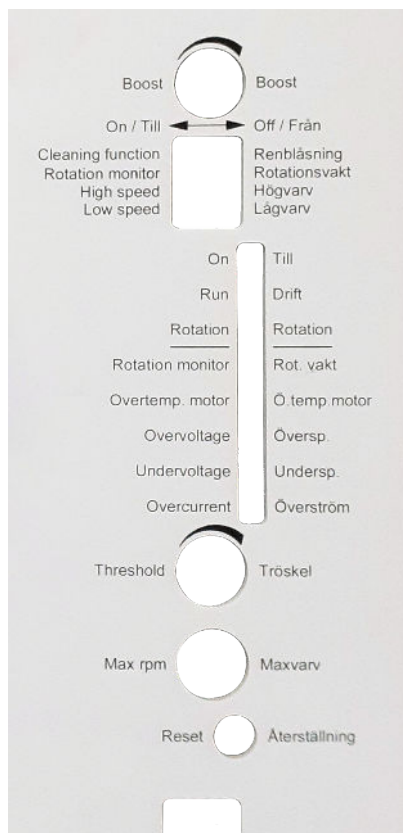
Boost Boost

On / Till Off / Från

Cleaning function
Rotation monitor
High speed
Low speed

Renblåsning
Rotationsvakt
Högvarv
Lågvarv

On Till
Run Drift
Rotation Rotation
Rotation monitor Rot. vakt
Overtemp. motor Ö.temp.motor
Overvoltage Översp.
Undervoltage Undersp.
Overcurrent Överström

Threshold Tröskel

Max rpm Maxvarv

Reset Återställning